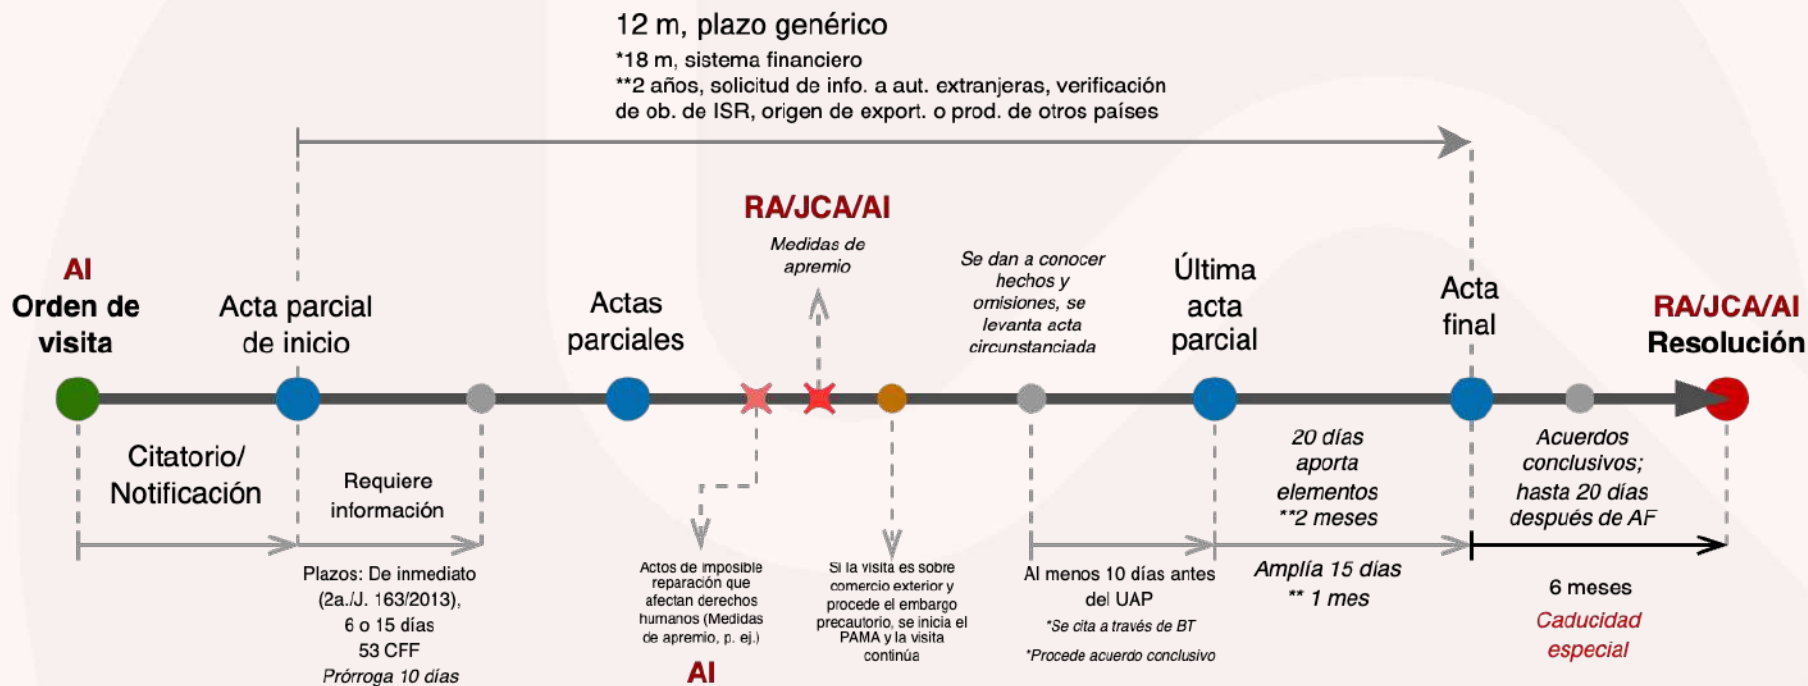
12 m, plazo genérico
*18 m, sistema financiero
**2 años, solicitud de info. a aut. extranjeras, verificación de ob. de ISR, origen de export. o prod. de otros países

RA/JCA/AI
Medidas de apremio

AI
Orden de visita

Acta parcial de inicio

Actas parciales

Se dan a conocer hechos y omisiones, se levanta acta circunstanciada

Última acta parcial

Acta final

RA/JCA/AI
Resolución

Citatorio/ Notificación

Requiere información

Plazos: De inmediato (2a./J. 163/2013), 6 o 15 días 53 CFF
Prórroga 10 días

Actos de imposible reparación que afectan derechos humanos (Medidas de apremio, p. ej.)
AI

Si la visita es sobre comercio exterior y procede el embargo precautorio, se inicia el PAMA y la visita continúa

Al menos 10 días antes del UAP
*Se cita a través de BT
*Procede acuerdo conclusivo

20 días aporta elementos **2 meses

Amplía 15 días ** 1 mes

Acuerdos conclusivos; hasta 20 días después de AF

6 meses
Caducidad especial